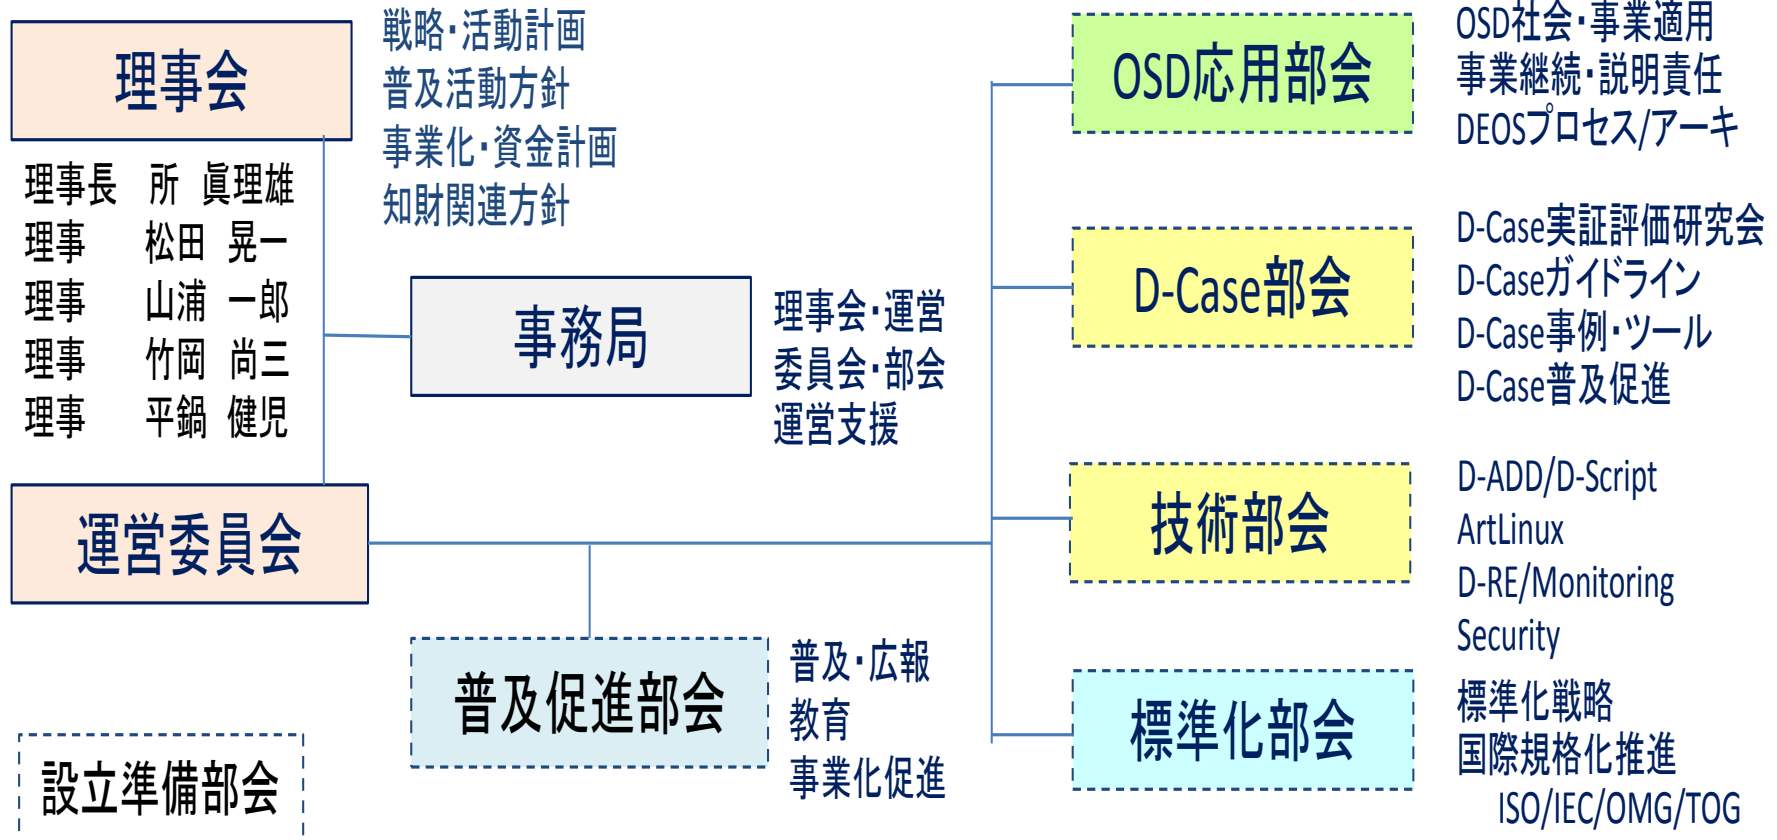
理事会

戦略・活動計画
普及活動方針
事業化・資金計画
知財関連方針

理事長　所　眞理雄
理事　　松田　晃一
理事　　山浦　一郎
理事　　竹岡　尚三
理事　　平鍋　健児

事務局

理事会・運営
委員会・部会
運営支援

運営委員会

普及促進部会

普及・広報
教育
事業化促進

設立準備部会

OSD応用部会

OSD社会・事業適用
事業継続・説明責任
DEOSプロセス/アーキ

D-Case部会

D-Case実証評価研究会
D-Caseガイドライン
D-Case事例・ツール
D-Case普及促進

技術部会

D-ADD/D-Script
ArtLinux
D-RE/Monitoring
Security

標準化部会

標準化戦略
国際規格化推進
ISO/IEC/OMG/TOG